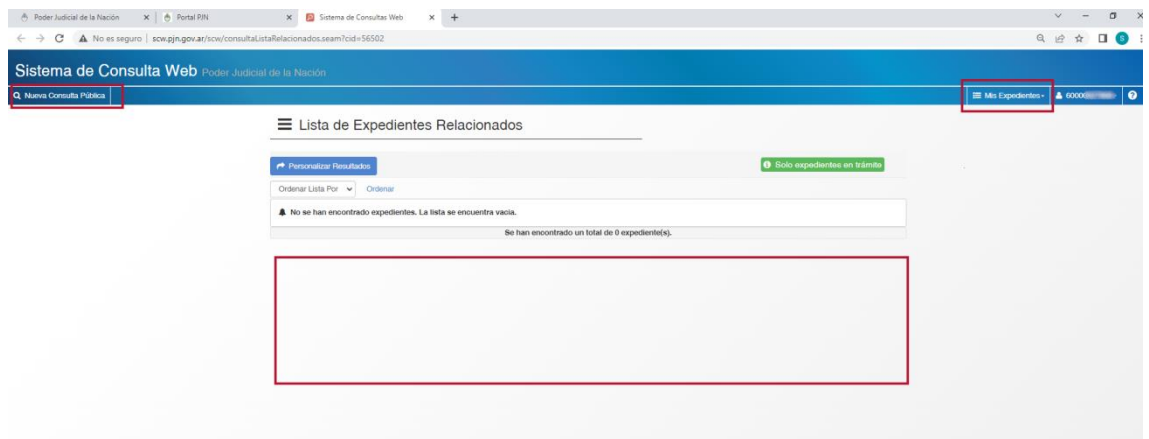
Poder Judicial de la Nación
Portal PJN
Sistema de Consultas Web
No es seguro | scw.pjn.gov.ar/scw/consultaListaRelacionados.seam?cid=56502

Sistema de Consulta Web Poder Judicial de la Nación
Nueva Consulta Pública
Mis Expedientes
6000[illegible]

Lista de Expedientes Relacionados

Personalizar Resultados
Solo expedientes en trámite
Ordenar Lista Por
Ordenar

No se han encontrado expedientes. La lista se encuentra vacía.
Se han encontrado un total de 0 expediente(s).